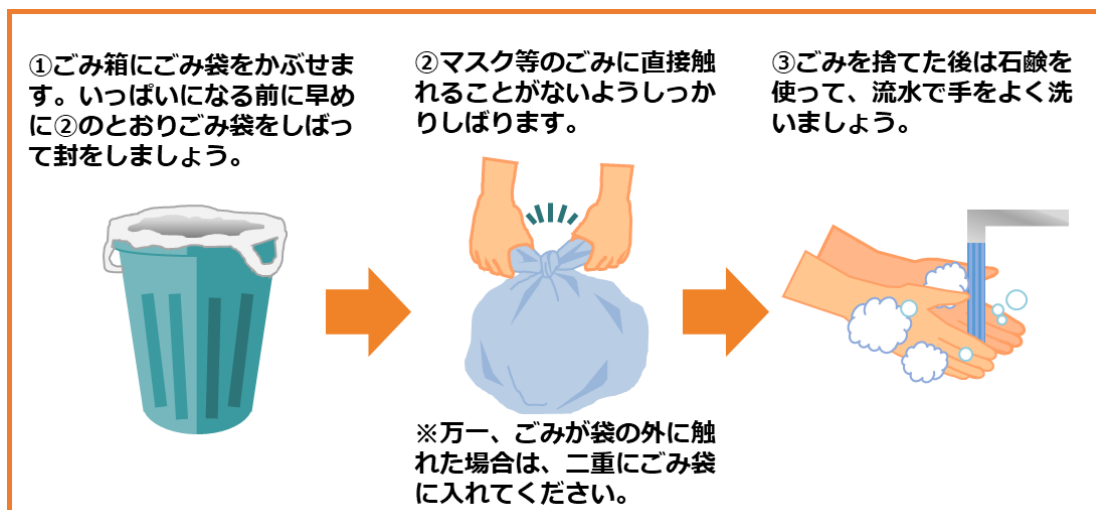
①ごみ箱にごみ袋をかぶせます。いっぱいになる前に早めに②のとおりごみ袋をしばって封をしましょう。

②マスク等のごみに直接触れることがないようしっかりしばります。

※万一、ごみが袋の外に触れた場合は、二重にごみ袋に入れてください。

③ごみを捨てた後は石鹸を使って、流水で手をよく洗いましょう。